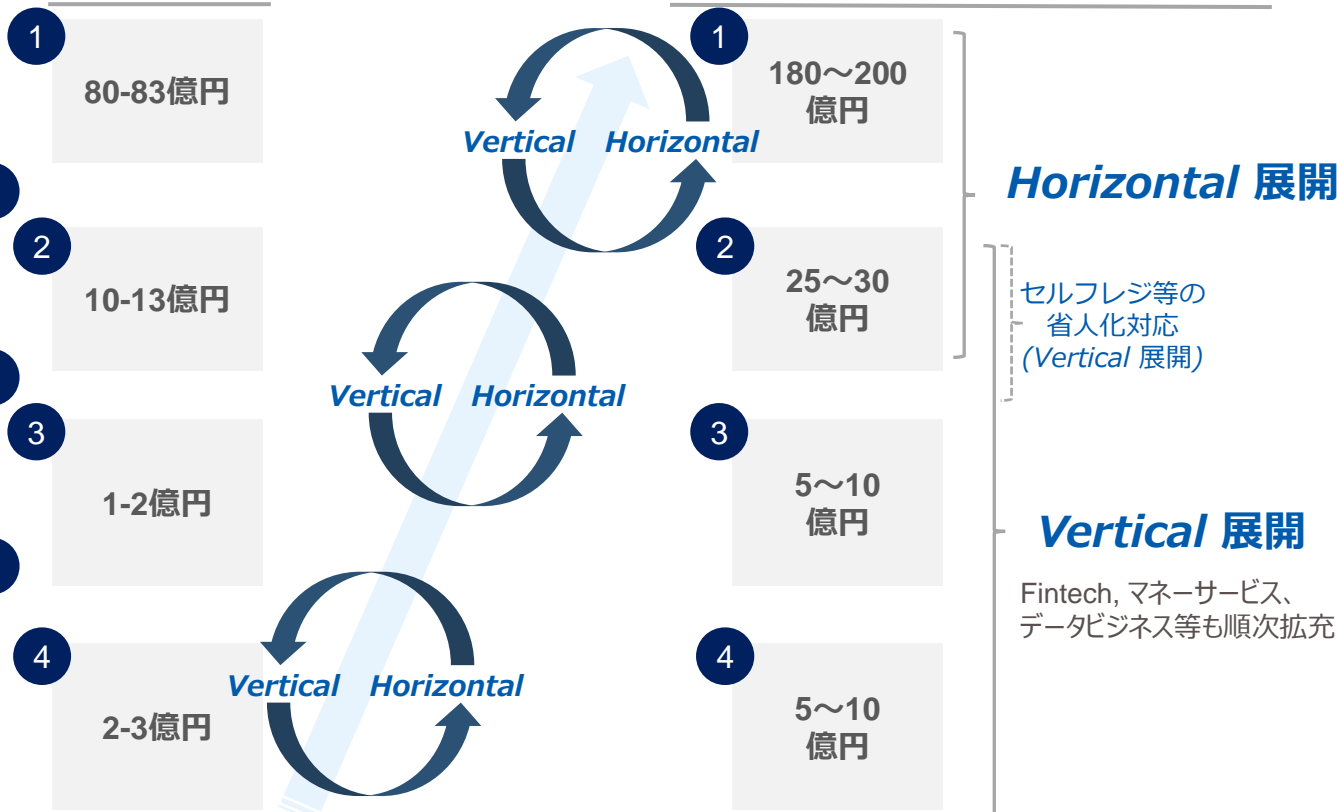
1
80-83億円

2
10-13億円

3
1-2億円

4
2-3億円

Vertical Horizontal

Vertical Horizontal

Vertical Horizontal

1
180～200億円

2
25～30億円

3
5～10億円

4
5～10億円

Horizontal 展開

セルフレジ等の省人化対応 (Vertical 展開)

Vertical 展開

Fintech, マネーサービス、データビジネス等も順次拡充